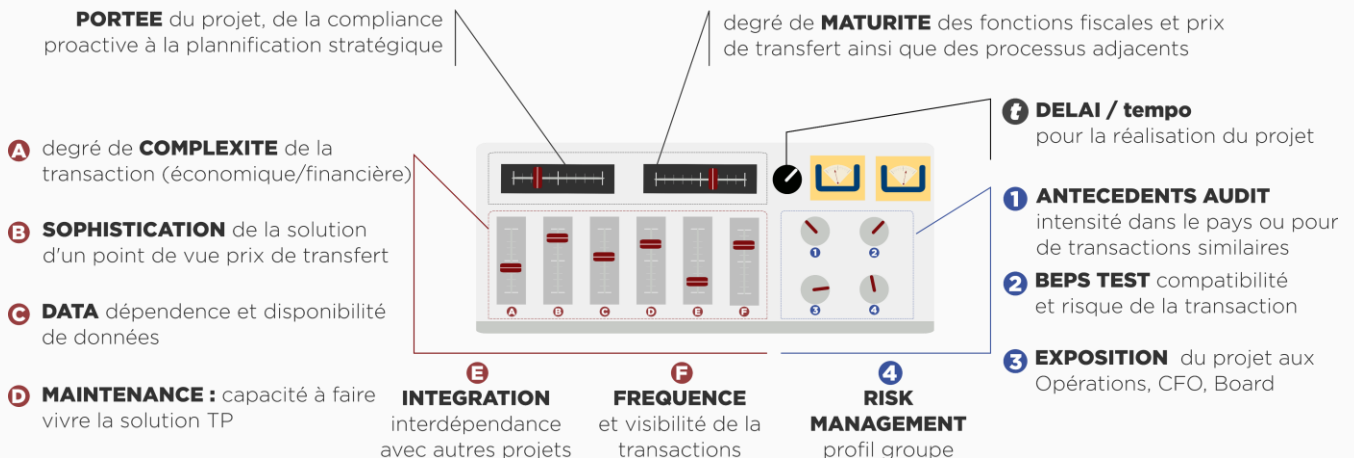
**PORTEE** du projet, de la compliance proactive à la plannification stratégique

degré de **MATURITE** des fonctions fiscales et prix de transfert ainsi que des processus adjacents

**DELAI / tempo** pour la réalisation du projet

A degré de **COMPLEXITE** de la transaction (économique/financière)

B **SOPHISTICATION** de la solution d'un point de vue prix de transfert

C **DATA** dépendence et disponibilité de données

D **MAINTENANCE :** capacité à faire vivre la solution TP

1 **ANTECEDENTS AUDIT** intensité dans le pays ou pour de transactions similaires

2 **BEPS TEST** compatibilité et risque de la transaction

3 **EXPOSITION** du projet aux Opérations, CFO, Board

A B C D E F

1 2 3 4

E **INTEGRATION** interdépendance avec autres projets

F **FREQUENCE** et visibilité de la transactions

4 **RISK MANAGEMENT** profil groupe